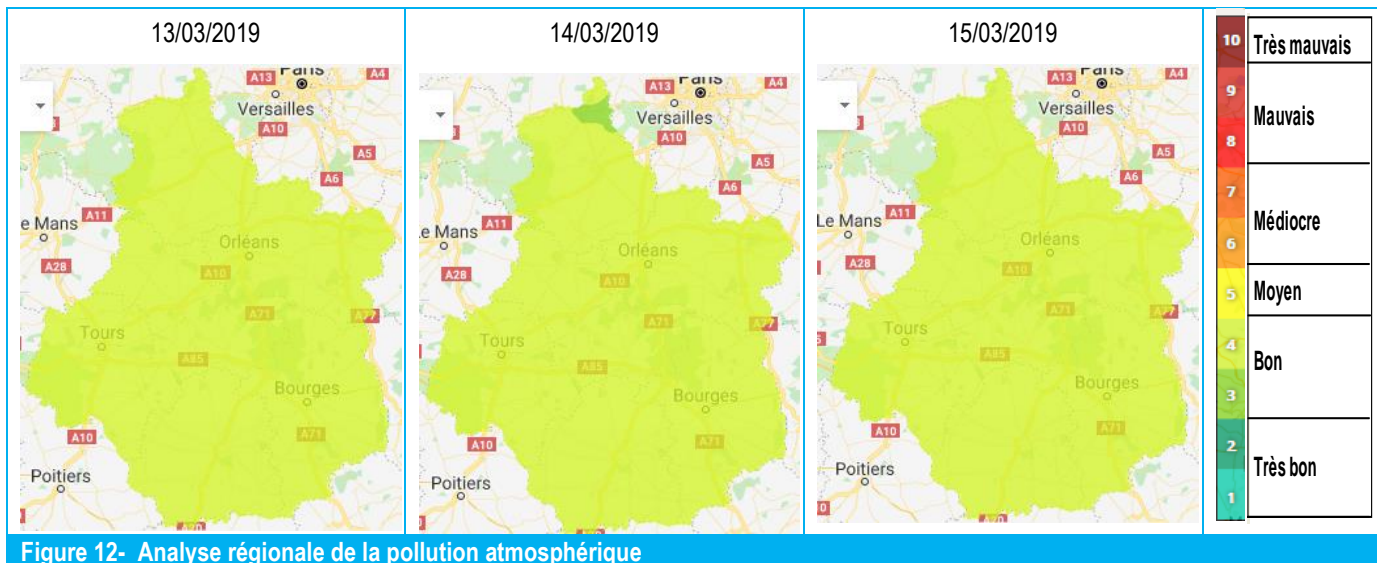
| 13/03/2019 | 14/03/2019 | 15/03/2019 | |
|---|---|---|---|

13/03/2019

Paris A13 A4 Versailles A10 A5 A6 Le Mans A11 A28 Orléans A10 A71 A77 Tours A85 Bourges A71 A10 Poitiers A20

14/03/2019

Paris A13 A4 Versailles A10 A5 A6 Le Mans A11 A28 Orléans A10 A71 A77 Tours A85 Bourges A71 A10 Poitiers

15/03/2019

Paris A13 A4 Versailles A10 A5 A6 Le Mans A11 A28 Orléans A10 A71 A77 Tours A85 Bourges A71 A10 Poitiers A20

| | |
|---|---|
| 10 | Très mauvais |
| 9 8 | Mauvais |
| 7 6 | Médiocre |
| 5 | Moyen |
| 4 3 | Bon |
| 2 1 | Très bon |

Figure 12- Analyse régionale de la pollution atmosphérique